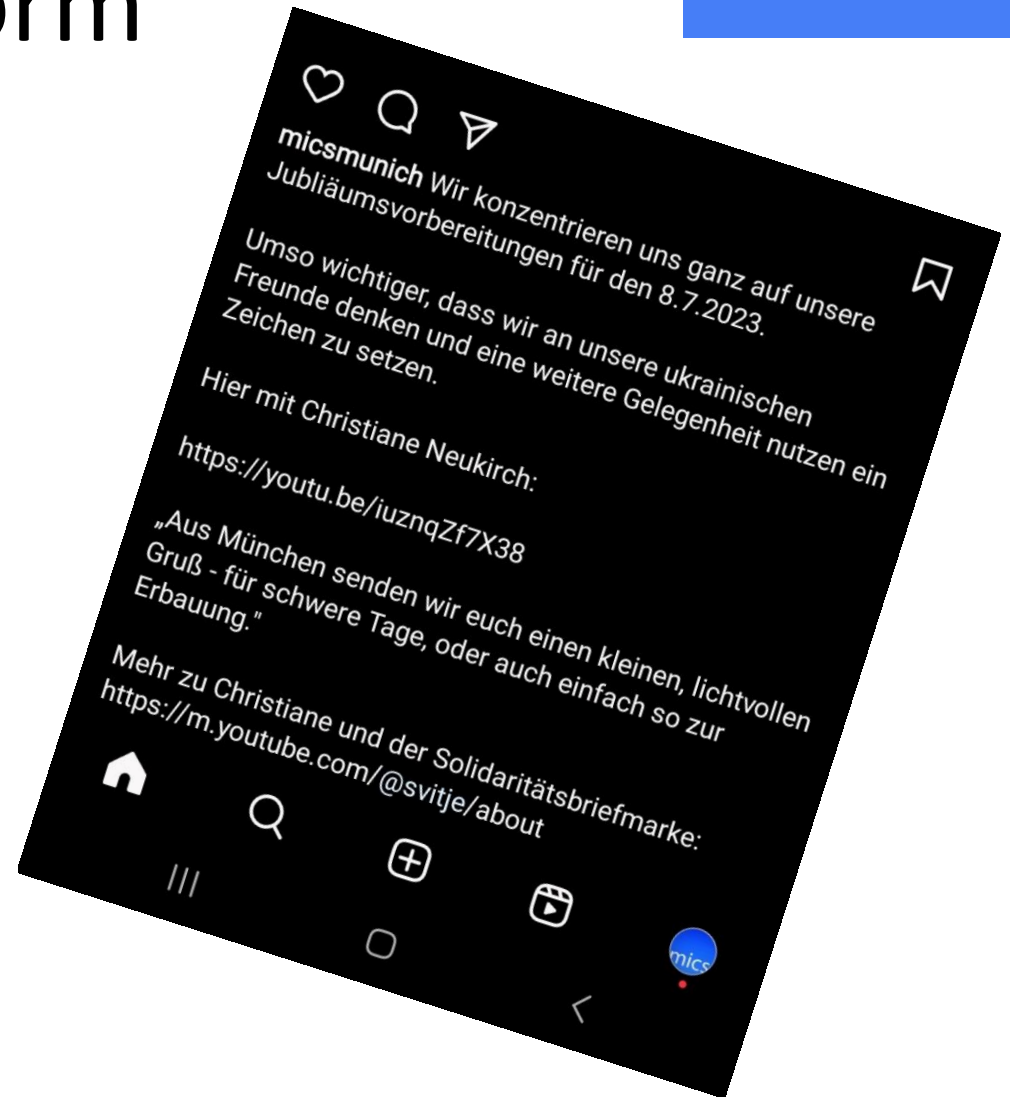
orm

micsmunich Wir konzentrieren uns ganz auf unsere Jubliäumsvorbereitungen für den 8.7.2023.

Umso wichtiger, dass wir an unsere ukrainischen Freunde denken und eine weitere Gelegenheit nutzen ein Zeichen zu setzen.

Hier mit Christiane Neukirch:

https://youtu.be/iuznqZf7X38

„Aus München senden wir euch einen kleinen, lichtvollen Gruß - für schwere Tage, oder auch einfach so zur Erbauung."

Mehr zu Christiane und der Solidaritätsbriefmarke: https://m.youtube.com/@svitje/about

mics